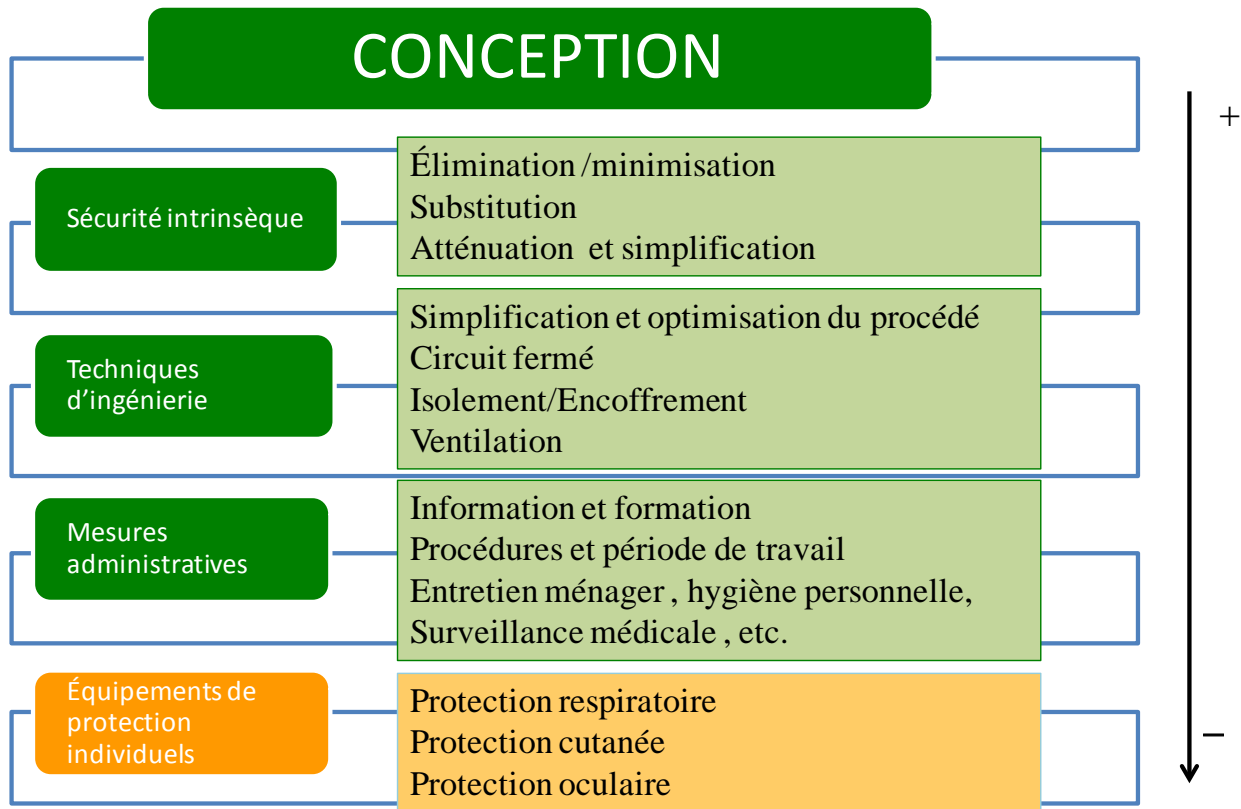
CONCEPTION

+

Sécurité intrinsèque

Élimination /minimisation
Substitution
Atténuation et simplification

Techniques d'ingénierie

Simplification et optimisation du procédé
Circuit fermé
Isolement/Encoffrement
Ventilation

Mesures administratives

Information et formation
Procédures et période de travail
Entretien ménager , hygiène personnelle,
Surveillance médicale , etc.

Équipements de protection individuels

Protection respiratoire
Protection cutanée
Protection oculaire

−